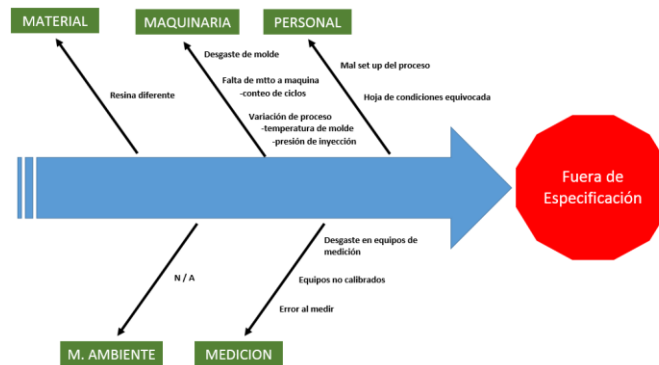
MATERIAL

MAQUINARIA

PERSONAL

Resina diferente

Desgaste de molde

Falta de mtto a maquina
-conteo de ciclos

Variación de proceso
-temperatura de molde
-presión de inyección

Mal set up del proceso

Hoja de condiciones equivocada

Fuera de Especificación

N / A

Desgaste en equipos de medición

Equipos no calibrados

Error al medir

M. AMBIENTE

MEDICION